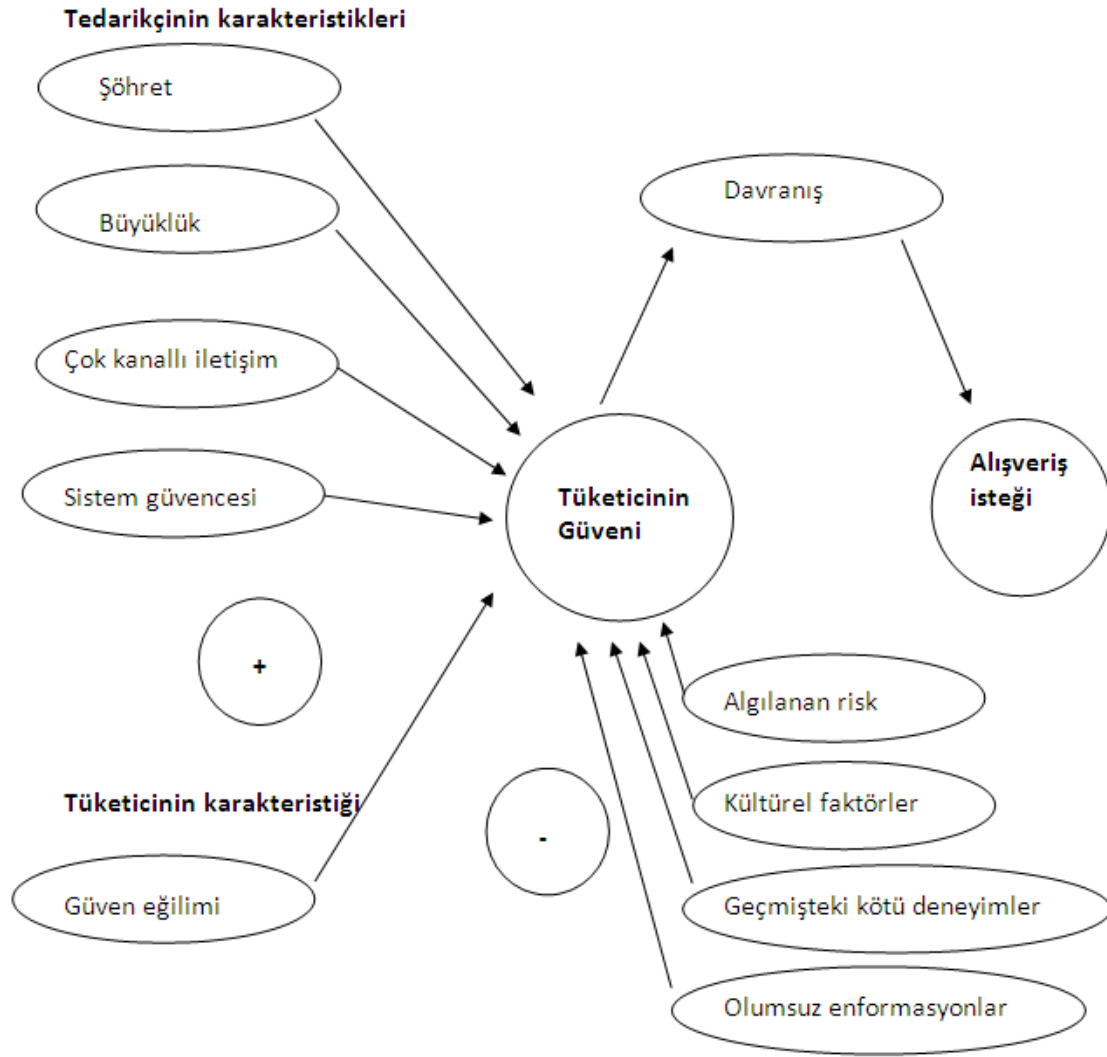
Tedarikçinin karakteristikleri

Şöhret

Büyüklük

Çok kanallı iletişim

Sistem güvencesi

Davranış

Tüketicinin Güveni

Alışveriş isteği

+

Tüketicinin karakteristiği

Güven eğilimi

-

Algılanan risk

Kültürel faktörler

Geçmişteki kötü deneyimler

Olumsuz enformasyonlar